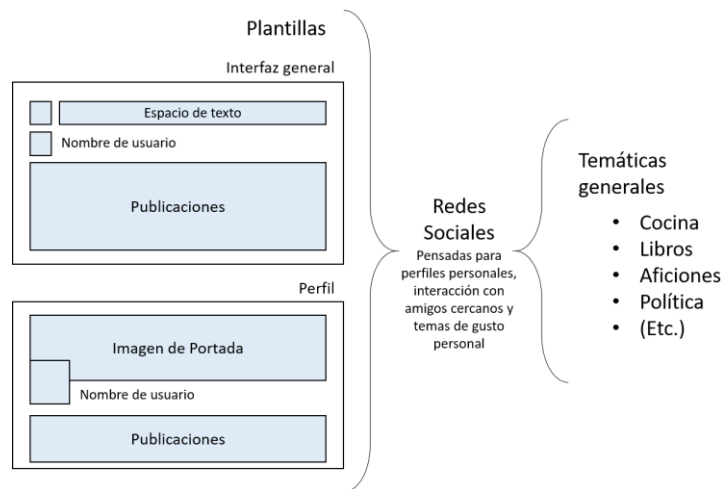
Plantillas

Interfaz general

Espacio de texto

Nombre de usuario

Publicaciones

Perfil

Imagen de Portada

Nombre de usuario

Publicaciones

Redes Sociales

Pensadas para perfiles personales, interacción con amigos cercanos y temas de gusto personal

Temáticas generales

- Cocina
- Libros
- Aficiones
- Política
- (Etc.)